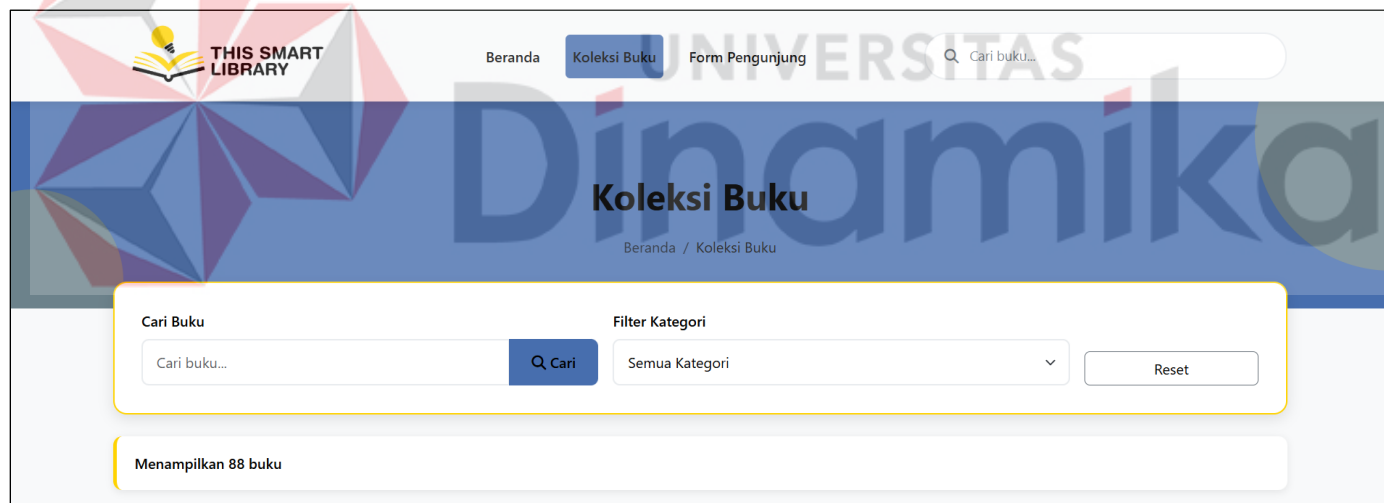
THIS SMART LIBRARY

Beranda Koleksi Buku Form Pengunjung

Cari buku...

UNIVERSITAS Dinamika

Koleksi Buku

Beranda / Koleksi Buku

Cari Buku

Cari buku...

Cari

Filter Kategori

Semua Kategori

Reset

Menampilkan 88 buku